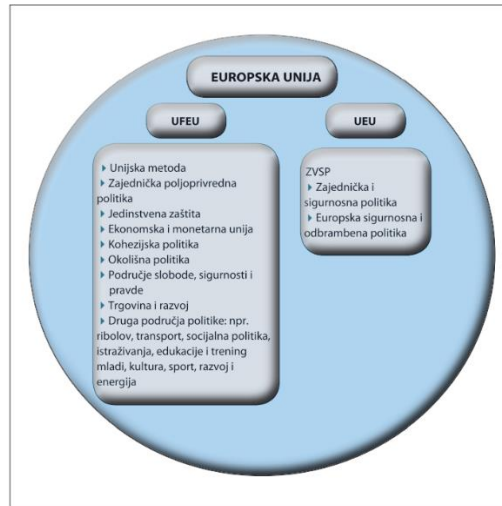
EUROPSKA UNIJA

UFEU

UEU

▸ Unijska metoda
▸ Zajednička poljoprivredna politika
▸ Jedinstvena zaštita
▸ Ekonomska i monetarna unija
▸ Kohezijska politika
▸ Okolišna politika
▸ Područje slobode, sigurnosti i pravde
▸ Trgovina i razvoj
▸ Druga područja politike: npr. ribolov, transport, socijalna politika, istraživanja, edukacije i trening mladi, kultura, sport, razvoj i energija

ZVSP
▸ Zajednička i sigurnosna politika
▸ Europska sigurnosna i odbrambena politika